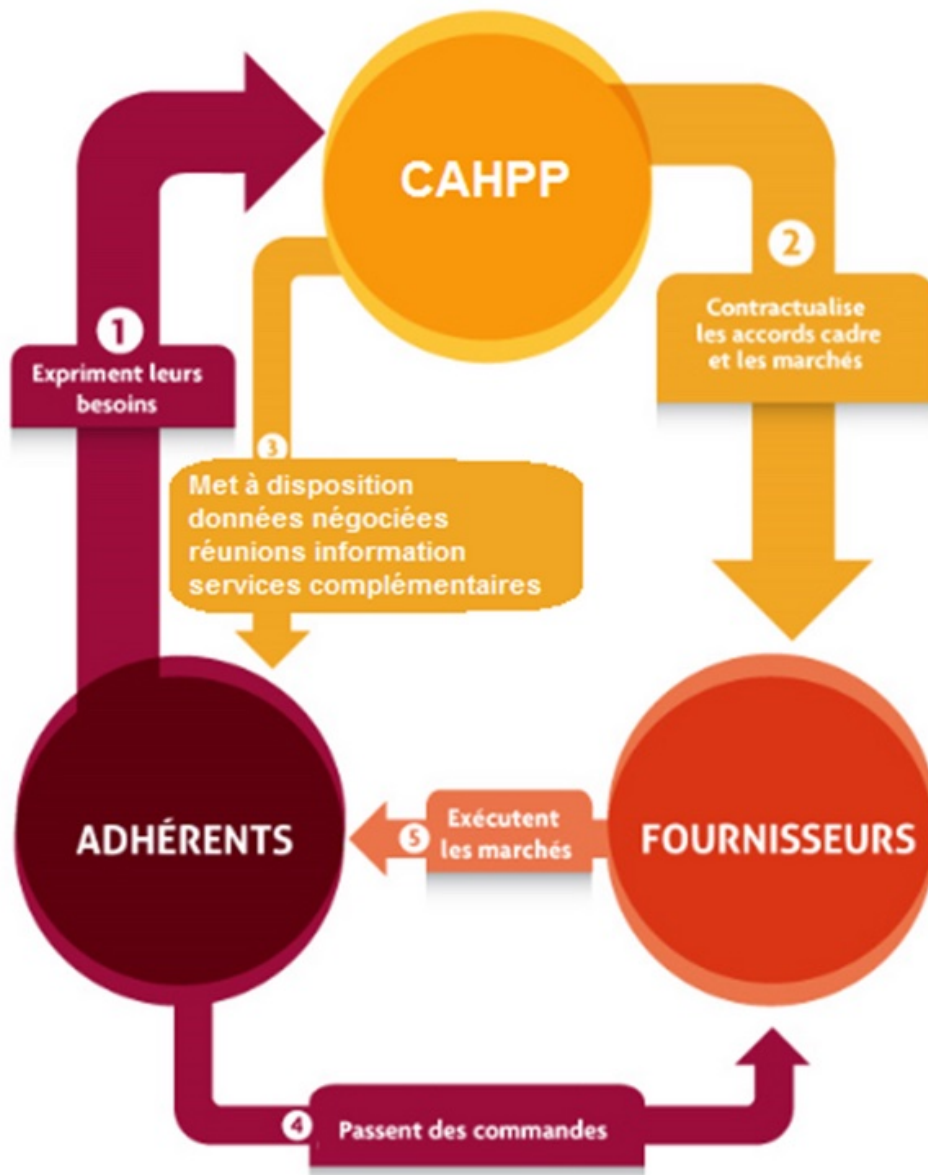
CAHPP

1 Expriment leurs besoins

2 Contractualise les accords cadre et les marchés

3 Met à disposition données négociées réunions information services complémentaires

ADHÉRENTS

5 Exécutent les marchés

FOURNISSEURS

4 Passent des commandes